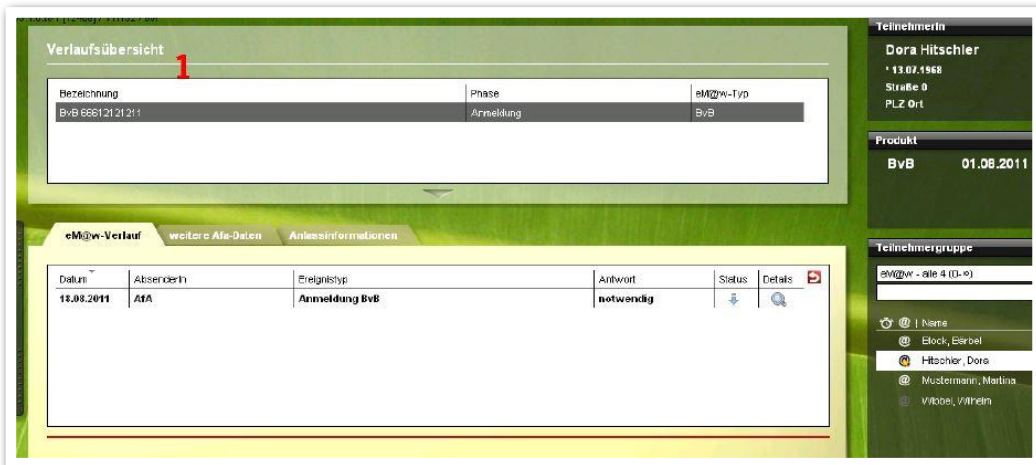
Verlaufsübersicht

1

| Bezeichnung | Phase | eM@w-Typ |
|---|---|---|
| BvB 66612121211 | Anmeldung | BvB |

eM@w-Verlauf | weitere AfA-Daten | Anlassinformationen

| Datum | AbsenderIn | Ereignistyp | Antwort | Status | Details |
|---|---|---|---|---|---|
| 18.08.2011 | AfA | Anmeldung BvB | notwendig | | |

TeilnehmerIn

Dora Hitschler

* 13.07.1968

Straße 0

PLZ Ort

Produkt

BvB 01.08.2011

Teilnehmergruppe

eM@w - alle 4 (0-∞)

@ | Name

@ Block, Bärbel

@ Hitschler, Dora

@ Mustermann, Martina

@ Wibbel, Wilhelm